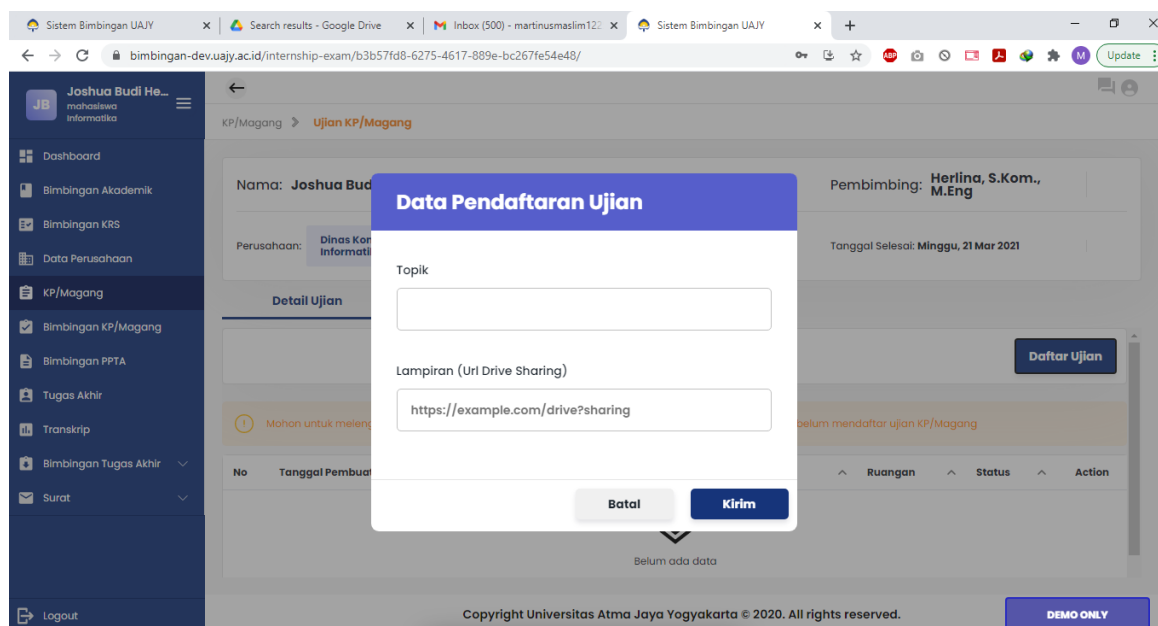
Sistem Bimbingan UAJY ×
Search results - Google Drive ×
Inbox (500) - martinusmaslim12 ×
Sistem Bimbingan UAJY ×
+

bimbingan-dev.uajy.ac.id/internship-exam/b3b57fd8-6275-4617-889e-bc267fe54e48/

Update

JB Joshua Budi He...
mahasiswa
Informatika

Dashboard
Bimbingan Akademik
Bimbingan KRS
Data Perusahaan
KP/Magang
Bimbingan KP/Magang
Bimbingan PPTA
Tugas Akhir
Transkrip
Bimbingan Tugas Akhir
Surat

Logout

KP/Magang > Ujian KP/Magang

Nama: Joshua Bud

Pembimbing: Herlina, S.Kom., M.Eng

Perusahaan: Dinas Kor Informati

Tanggal Selesai: Minggu, 21 Mar 2021

Detail Ujian

Daftar Ujian

Mohon untuk meleng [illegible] belum mendaftar ujian KP/Magang

| No | Tanggal Pembuat | Ruangan | Status | Action |
|---|---|---|---|---|

Belum ada data

Data Pendaftaran Ujian

Topik

Lampiran (Url Drive Sharing)

https://example.com/drive?sharing

Batal
Kirim

Copyright Universitas Atma Jaya Yogyakarta © 2020. All rights reserved.

DEMO ONLY